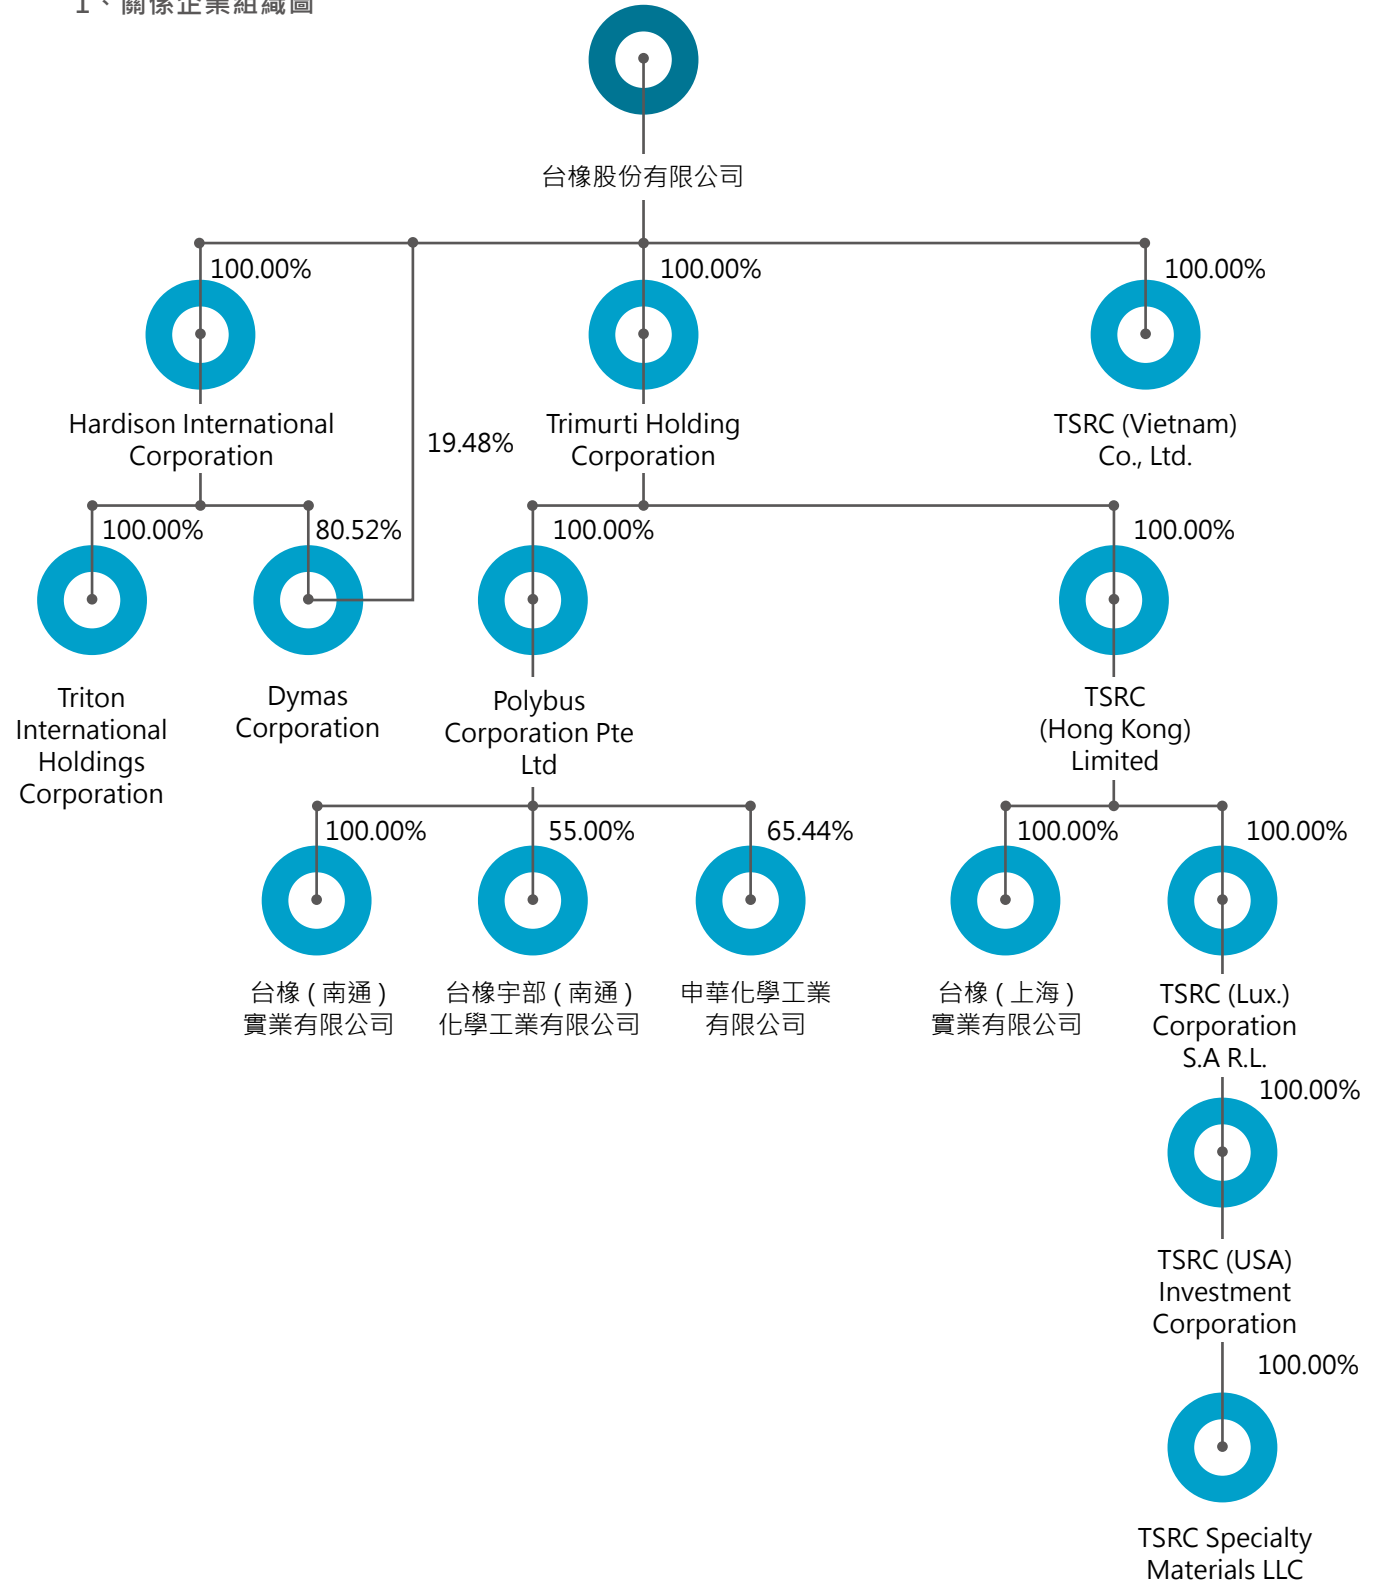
1、關係企業組織圖

台橡股份有限公司

100.00%

Hardison International Corporation

19.48%

100.00%

Trimurti Holding Corporation

100.00%

TSRC (Vietnam) Co., Ltd.

100.00%

Triton International Holdings Corporation

80.52%

Dymas Corporation

100.00%

Polybus Corporation Pte Ltd

100.00%

TSRC (Hong Kong) Limited

100.00%

台橡(南通)實業有限公司

55.00%

台橡宇部(南通)化學工業有限公司

65.44%

申華化學工業有限公司

100.00%

台橡(上海)實業有限公司

100.00%

TSRC (Lux.) Corporation S.A R.L.

100.00%

TSRC (USA) Investment Corporation

100.00%

TSRC Specialty Materials LLC